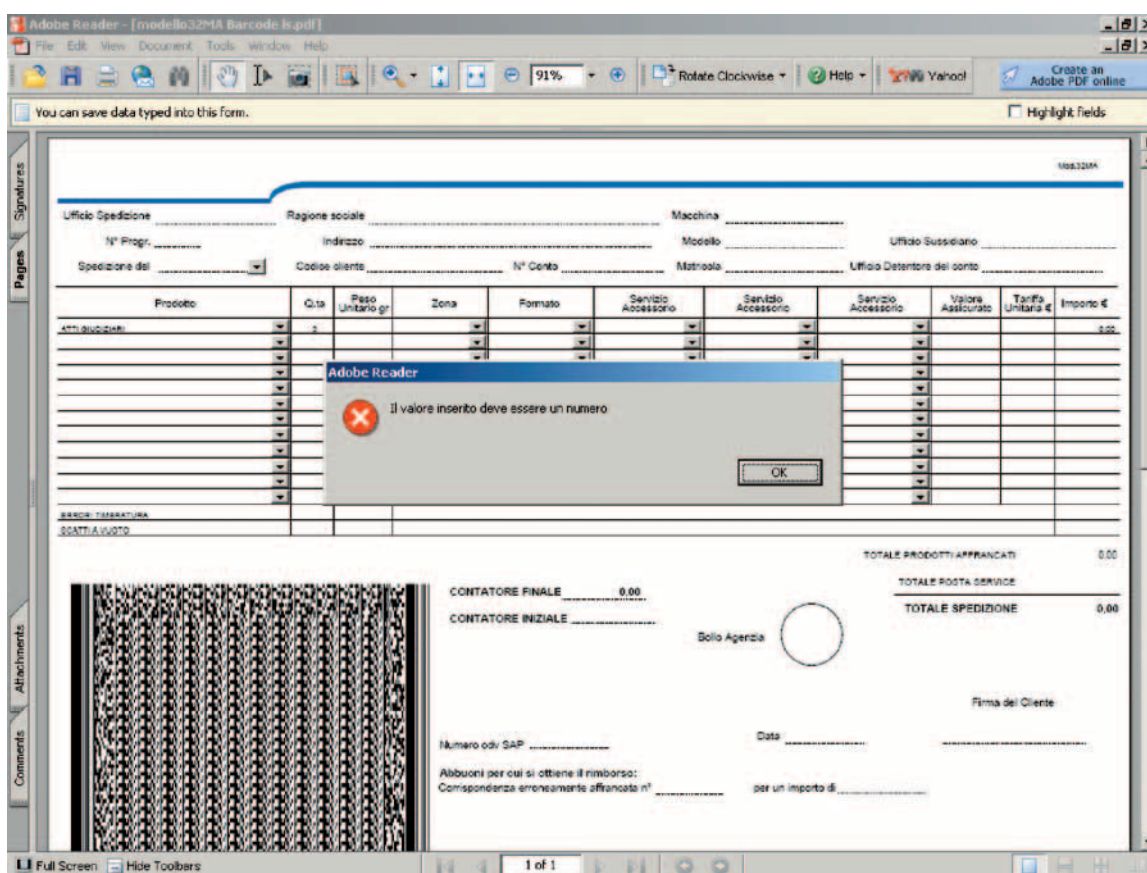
Adobe Reader - [modello32MA Barcode ls.pdf]

File Edit View Document Tools Window Help

91%

Rotate Clockwise

Help

Yahoo!

Create an Adobe PDF online

You can save data typed into this form.

Highlight fields

Signatures

Pages

Attachments

Comments

Mod.32MA

Ufficio Spedizione

Ragione sociale

Macchina

N° Progr.

Indirizzo

Modello

Ufficio Sussidiario

Spedizione del

Codice cliente

N° Conto

Matricola

Ufficio Detentore del conto

| Prodotto | Q.tà | Peso Unitario gr | Zona | Formato | Servizio Accessorio | Servizio Accessorio | Servizio Accessorio | Valore Assicurato | Tariffa Unitaria € | Importo € |
|---|---|---|---|---|---|---|---|---|---|---|
| ATTI GIUDIZIARI | 3 | | | | | | | | | 0,00 |
| ERRORI TARATURA | | | | | | | | | | |
| SCATTI A VUOTO | | | | | | | | | | |

Adobe Reader

Il valore inserito deve essere un numero

OK

TOTALE PRODOTTI AFFRANCATI 0,00

TOTALE POSTA SERVICE

TOTALE SPEDIZIONE 0,00

CONTATORE FINALE 0,00

CONTATORE INIZIALE

Bollo Agenzia

Firma del Cliente

Data

Numero odv SAP

Abbuoni per cui si ottiene il rimborso:

Corrispondenza erroneamente affrancata n°

per un importo di

Full Screen

Hide Toolbars

1 of 1